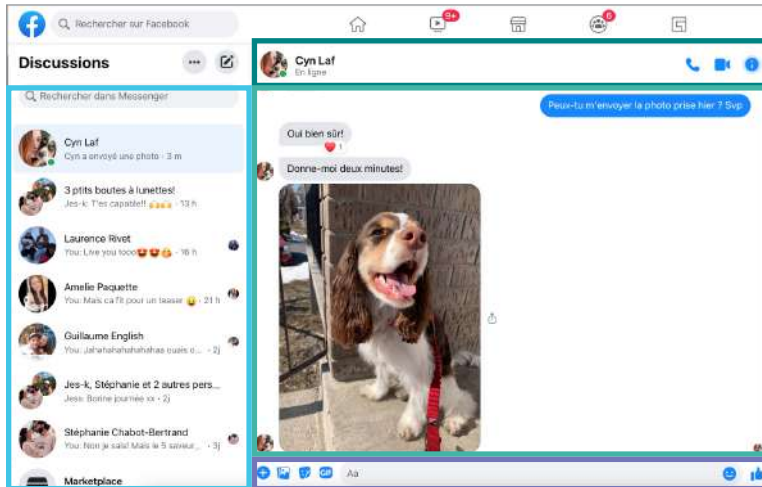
Rechercher sur Facebook

9+

6

Discussions

Rechercher dans Messenger

Cyn Laf
Cyn a envoyé une photo · 3 m

3 p'tits boutes à lunettes!
Jes-k: T'es capable!! · 13 h

Laurence Rivet
You: Live you tooo! · 16 h

Amelie Paquette
You: Mais ca fit pour un teaser · 21 h

Guillaume English
You: Jahahahahahahahaa ouais o... · 2j

Jes-k, Stéphanie et 2 autres pers...
Jess: Bonne journée xx · 2j

Stéphanie Chabot-Bertrand
You: Non je sais! Mais le 5 saveur... · 3j

Marketplace

Cyn Laf
En ligne

Peux-tu m'envoyer la photo prise hier ? Svp

Oui bien sûr!

1

Donne-moi deux minutes!

Aa